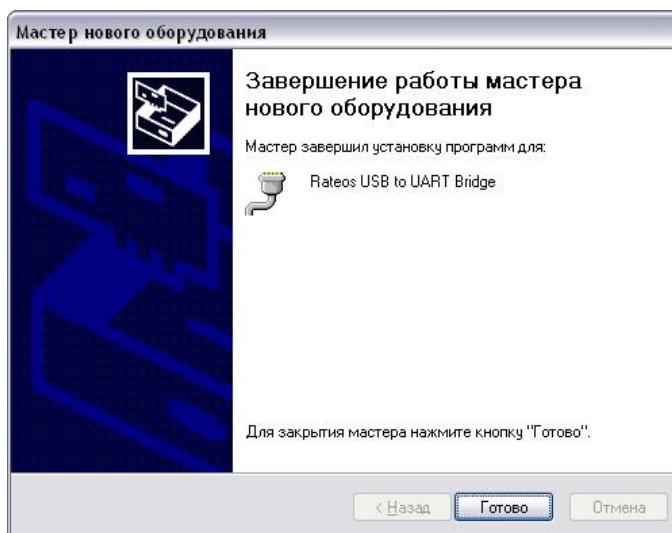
Мастер нового оборудования

Завершение работы мастера нового оборудования

Мастер завершил установку программ для:

Rateos USB to UART Bridge

Для закрытия мастера нажмите кнопку "Готово".

< Назад

Готово

Отмена